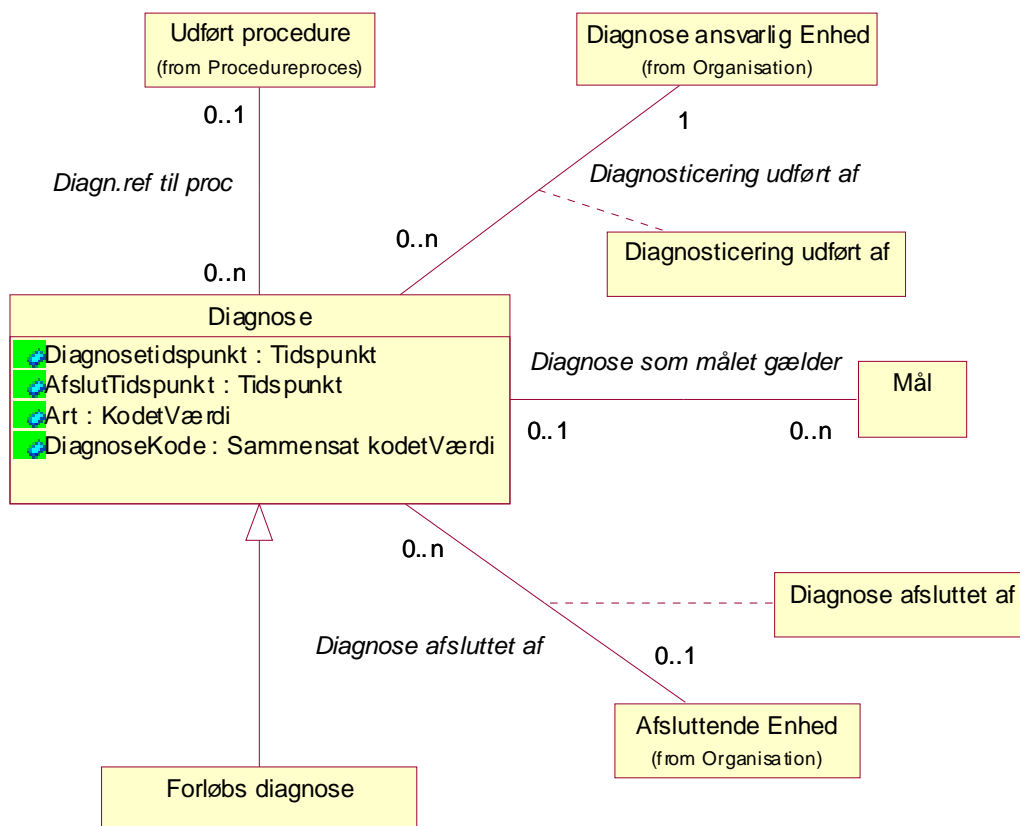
Udført procedure
(from Procedureproces)

0..1

Diagn.ref til proc

0..n

Diagnose ansvarlig Enhed
(from Organisation)

1

Diagnosticering udført af

0..n

Diagnosticering udført af

Diagnose

Diagnosetidspunkt : Tidspunkt
AfslutTidspunkt : Tidspunkt
Art : KodetVærdi
DiagnoseKode : Sammensat kodetVærdi

Diagnose som målet gælder

0..1

0..n

Mål

0..n

Diagnose afsluttet af

Diagnose afsluttet af

0..1

Afsluttende Enhed
(from Organisation)

Forløbs diagnose